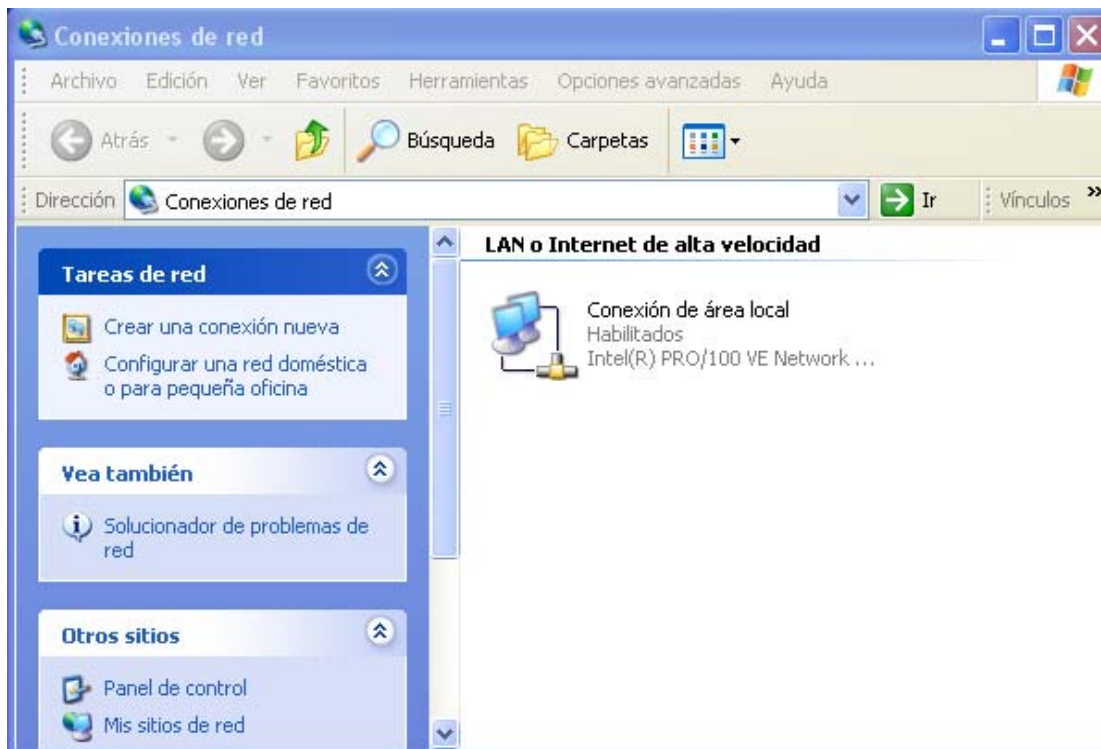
Conexiones de red

Archivo Edición Ver Favoritos Herramientas Opciones avanzadas Ayuda

Atrás Búsqueda Carpetas

Dirección Conexiones de red Ir Vínculos »

Tareas de red

Crear una conexión nueva
Configurar una red doméstica o para pequeña oficina

Vea también

Solucionador de problemas de red

Otros sitios

Panel de control
Mis sitios de red

LAN o Internet de alta velocidad

Conexión de área local
Habilitados
Intel(R) PRO/100 VE Network ...